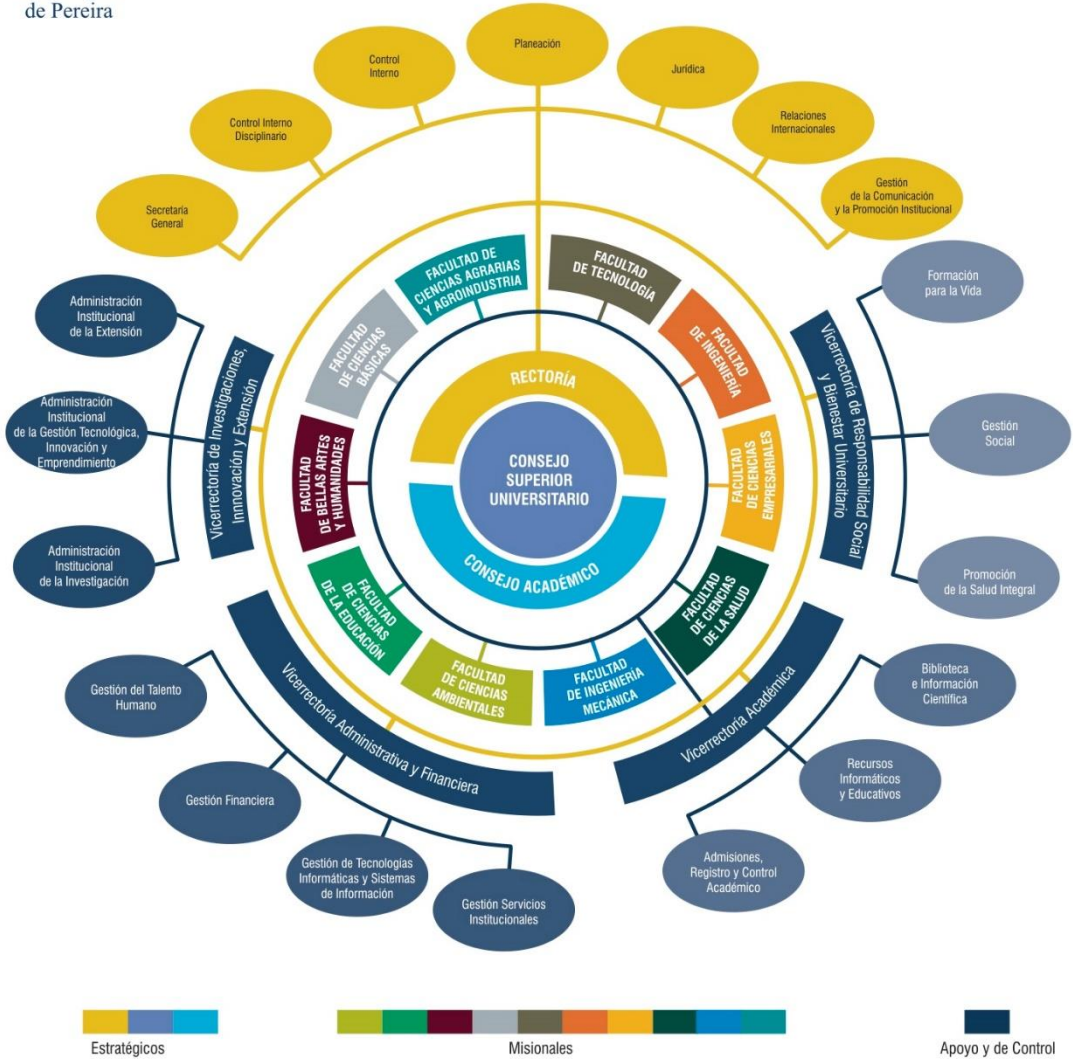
de Pereira

Planeación

Control Interno

Jurídica

Control Interno Disciplinario

Relaciones Internacionales

Secretaría General

Gestión de la Comunicación y la Promoción Institucional

FACULTAD DE CIENCIAS AGRARIAS Y AGROINDUSTRIA

FACULTAD DE TECNOLOGÍA

FACULTAD DE CIENCIAS BÁSICAS

FACULTAD DE INGENIERÍA

Administración Institucional de la Extensión

Administración Institucional de la Gestión Tecnológica, Innovación y Emprendimiento

Administración Institucional de la Investigación

Vicerrectoría de Investigaciones, Innovación y Extensión

RECTORÍA

CONSEJO SUPERIOR UNIVERSITARIO

CONSEJO ACADÉMICO

FACULTAD DE BELLAS ARTES Y HUMANIDADES

FACULTAD DE CIENCIAS EMPRESARIALES

Formación para la Vida

Gestión Social

Promoción de la Salud Integral

Vicerrectoría de Responsabilidad Social y Bienestar Universitario

FACULTAD DE CIENCIAS DE LA EDUCACIÓN

FACULTAD DE CIENCIAS DE LA SALUD

FACULTAD DE CIENCIAS AMBIENTALES

FACULTAD DE INGENIERÍA MECÁNICA

Gestión del Talento Humano

Vicerrectoría Administrativa y Financiera

Gestión Financiera

Gestión de Tecnologías Informáticas y Sistemas de Información

Gestión Servicios Institucionales

Vicerrectoría Académica

Biblioteca e Información Científica

Recursos Informáticos y Educativos

Admisiones, Registro y Control Académico

Estratégicos

Misionales

Apoyo y de Control